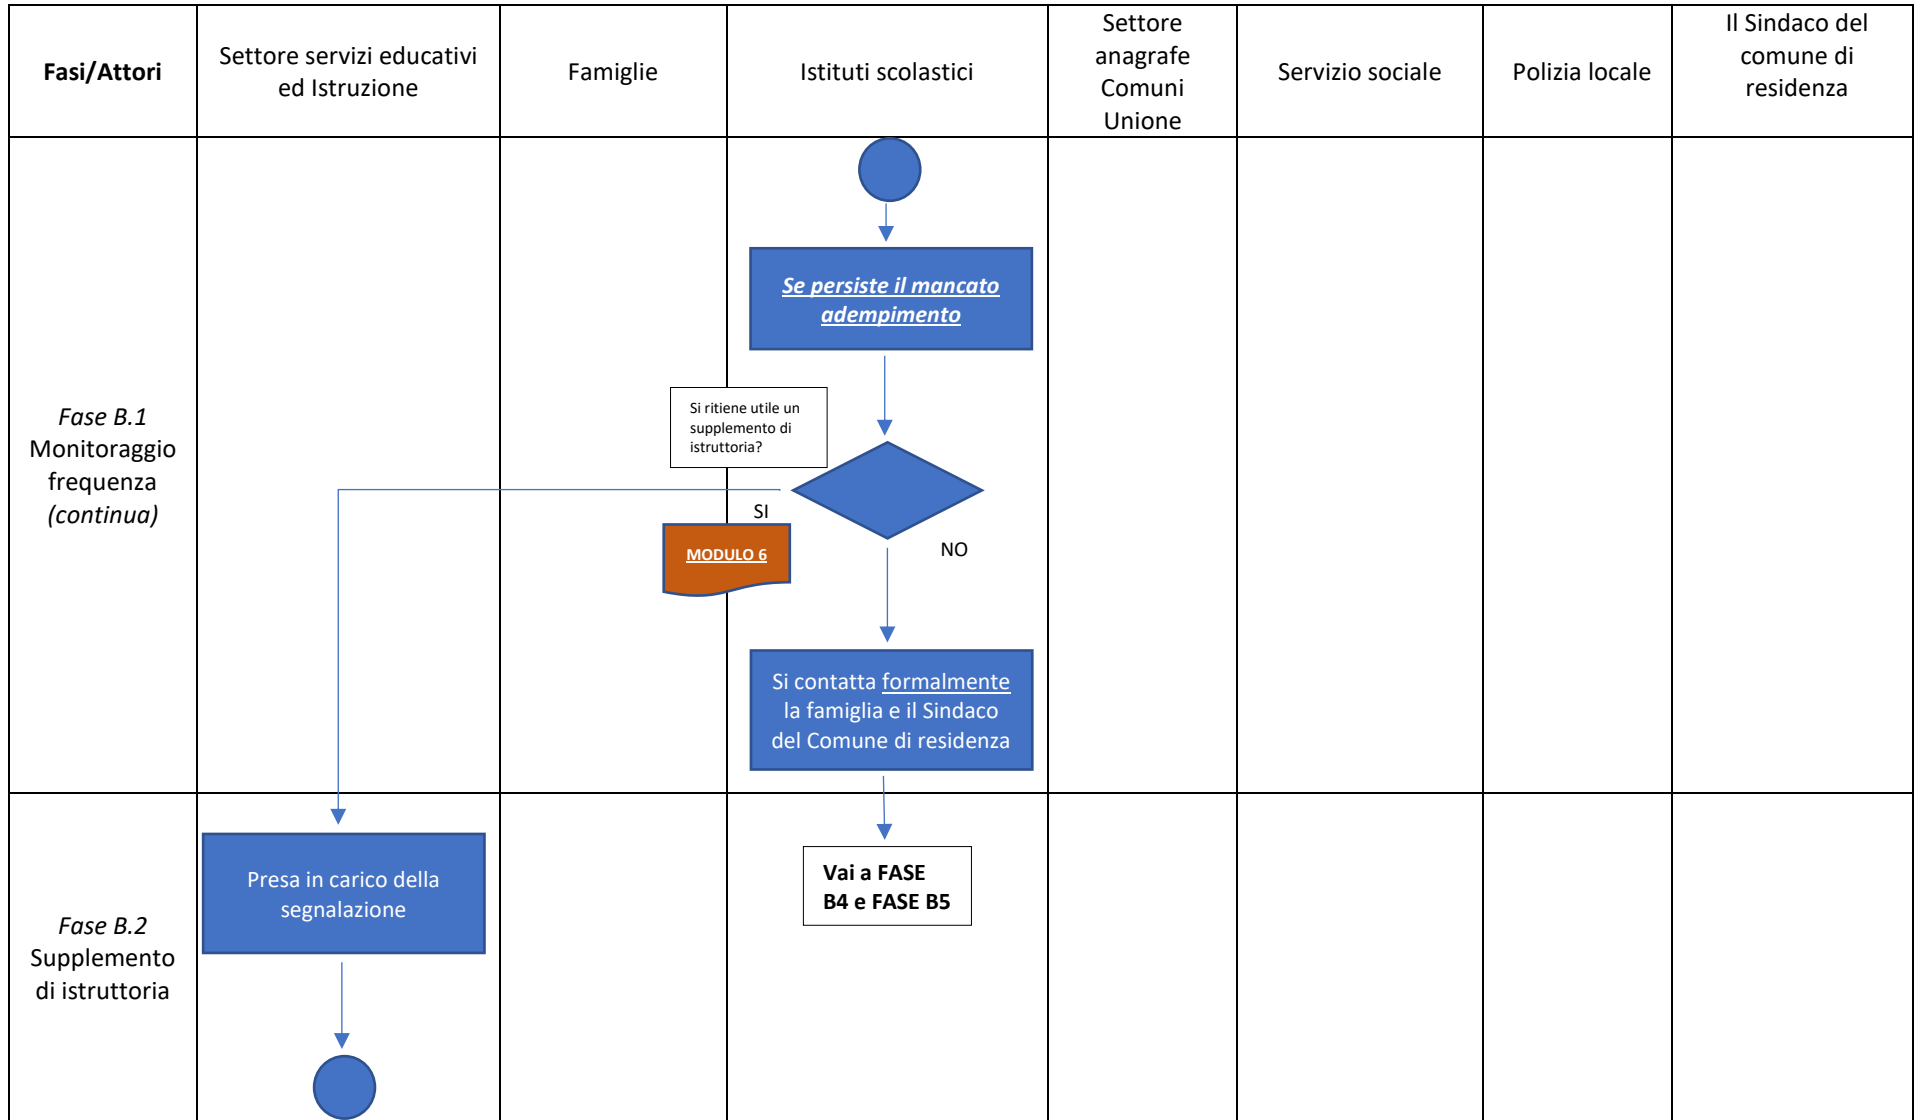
| Fasi/Attori | Settore servizi educativi ed Istruzione | Famiglie | Istituti scolastici | Settore anagrafe Comuni Unione | Servizio sociale | Polizia locale | Il Sindaco del comune di residenza |
|---|---|---|---|---|---|---|---|
| *Fase B.1* Monitoraggio frequenza *(continua)* | | | *Se persiste il mancato adempimento* Si ritiene utile un supplemento di istruttoria? SI MODULO 6 NO Si contatta formalmente la famiglia e il Sindaco del Comune di residenza | | | | |
| *Fase B.2* Supplemento di istruttoria | Presa in carico della segnalazione | | **Vai a FASE B4 e FASE B5** | | | | |